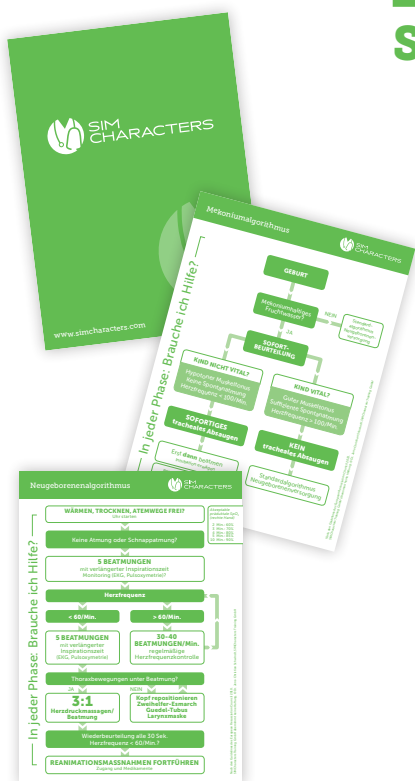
S

SIM CHARACTERS

www.simcharacters.com

Mekoniumalgorithmus

SIM CHARACTERS

In jeder Phase: Brauche ich Hilfe?

GEBURT

Mekoniumhaltiges Fruchtwasser?

NEIN

Standard-algorithmus Neugeborenen-versorgung

JA

SOFORT-BEURTEILUNG

KIND NICHT VITAL?

Hypotoner Muskeltonus
Keine Spontanatmung
Herzfrequenz < 100/Min.

KIND VITAL?

Guter Muskeltonus
Suffiziente Spontanatmung
Herzfrequenz > 100/Min.

SOFORTIGES tracheales Absaugen

KEIN tracheales Absaugen

Erst dann beatmen

Standardalgorithmus Neugeborenenversorgung

Neugeborenenalgorithmus

SIM CHARACTERS

In jeder Phase: Brauche ich Hilfe?

WÄRMEN, TROCKNEN, ATEMWEGE FREI?
Uhr starten

Keine Atmung oder Schnappatmung?

5 BEATMUNGEN
mit verlängerter Inspirationszeit
Monitoring (EKG, Pulsoxymetrie)

Herzfrequenz

< 60/Min.

> 60/Min.

5 BEATMUNGEN
mit verlängerter Inspirationszeit
(EKG, Pulsoxymetrie)

30-40 BEATMUNGEN/Min.
regelmäßige Herzfrequenzkontrolle

Thoraxbewegungen unter Beatmung?

JA

NEIN

3:1
Herzdruckmassagen/Beatmung

Kopf repositionieren
Zweihelfer-Esmarch
Guedel-Tubus
Larynxmaske

Wiederbeurteilung alle 30 Sek.
Herzfrequenz < 60/Min.?

REANIMATIONSMASSNAHMEN FORTFÜHREN
Zugang und Medikamente